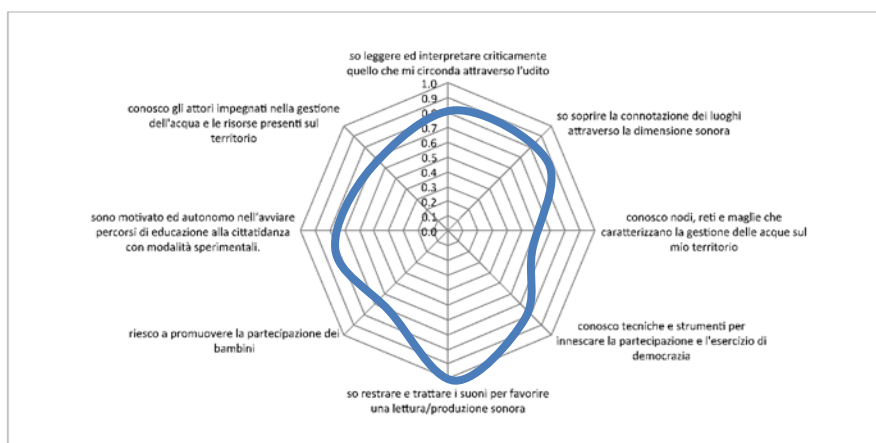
so leggere ed interpretare criticamente quello che mi circonda attraverso l'udito

1.0
0.9
0.8
0.7
0.6
0.5
0.4
0.3
0.2
0.1
0.0

so scoprire la connotazione dei luoghi attraverso la dimensione sonora

conosco nodi, reti e maglie che caratterizzano la gestione delle acque sul mio territorio

conosco tecniche e strumenti per innescare la partecipazione e l'esercizio di democrazia

so restrare e trattare i suoni per favorire una lettura/produzione sonora

riesco a promuovere la partecipazione dei bambini

sono motivato ed autonomo nell'avviare percorsi di educazione alla cittadinanza con modalità sperimentali.

conosco gli attori impegnati nella gestione dell'acqua e le risorse presenti sul territorio